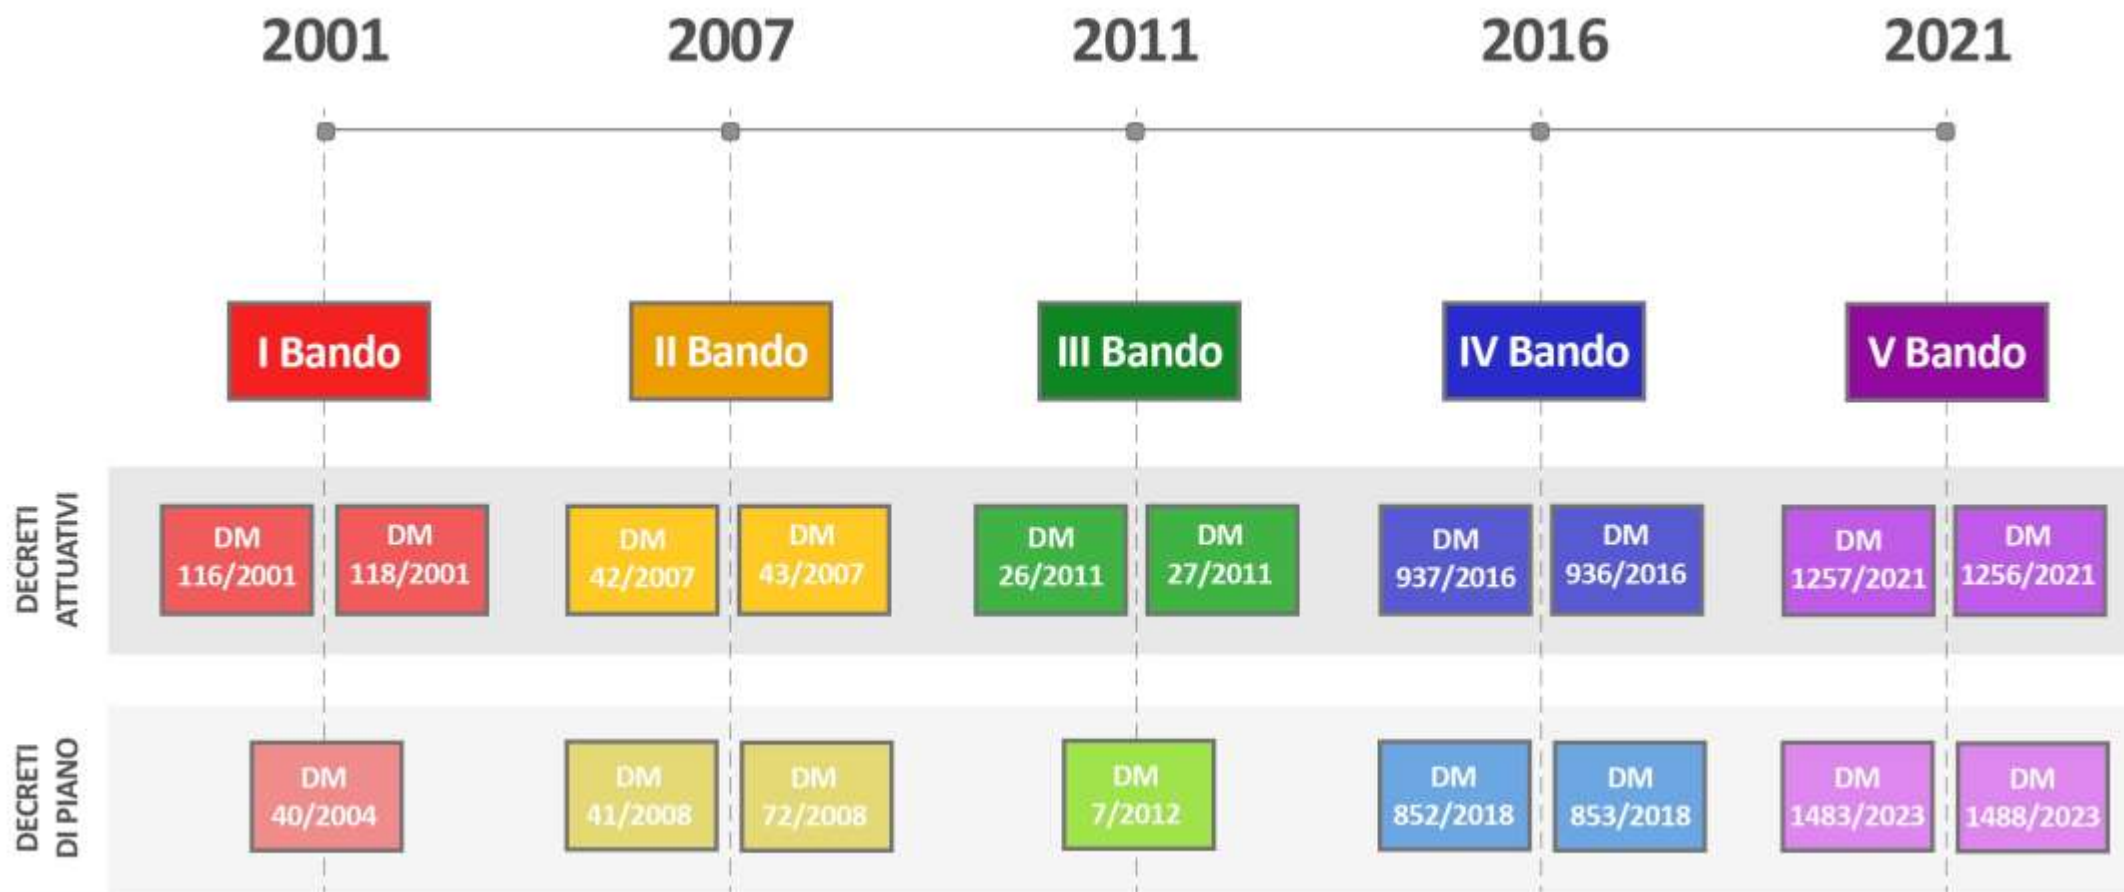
2001 2007 2011 2016 2021

I Bando
II Bando
III Bando
IV Bando
V Bando

DECRETI ATTUATIVI

DM 116/2001
DM 118/2001
DM 42/2007
DM 43/2007
DM 26/2011
DM 27/2011
DM 937/2016
DM 936/2016
DM 1257/2021
DM 1256/2021

DECRETI DI PIANO

DM 40/2004
DM 41/2008
DM 72/2008
DM 7/2012
DM 852/2018
DM 853/2018
DM 1483/2023
DM 1488/2023